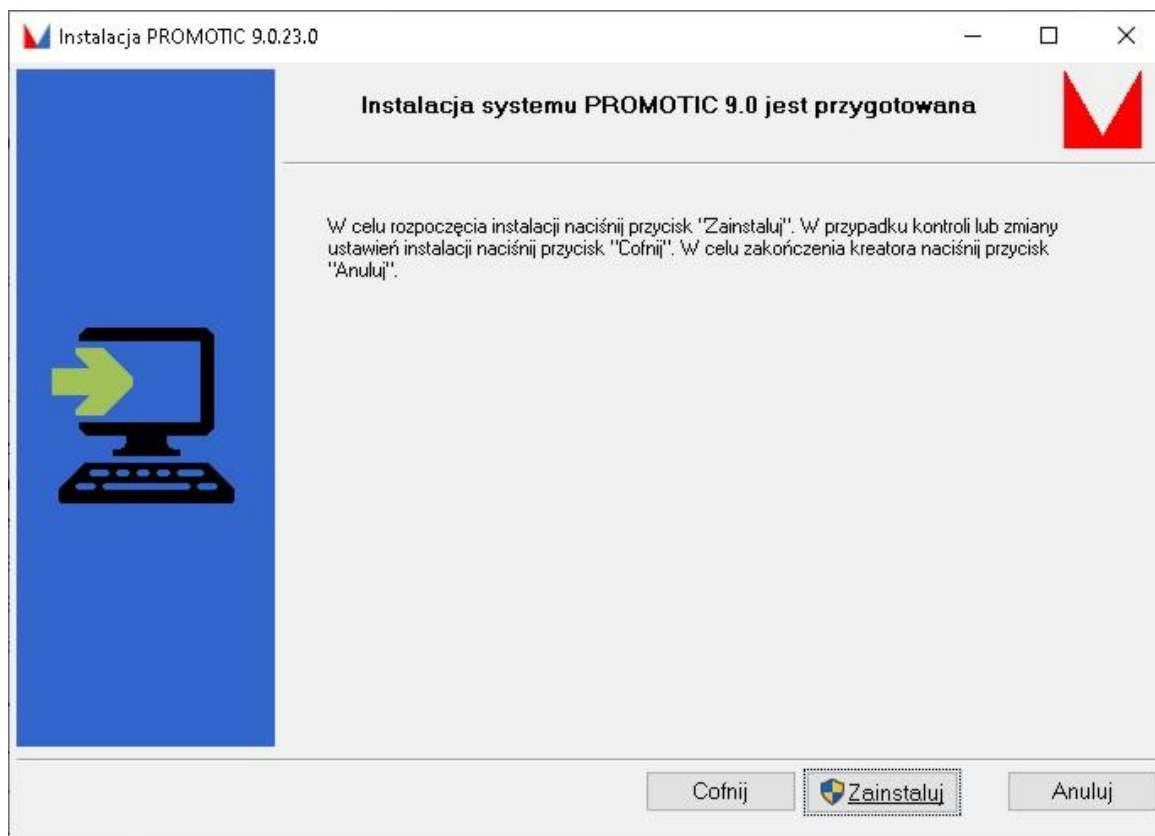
Instalacja PROMOTIC 9.0.23.0

Instalacja systemu PROMOTIC 9.0 jest przygotowana

W celu rozpoczęcia instalacji naciśnij przycisk "Zainstaluj". W przypadku kontroli lub zmiany ustawień instalacji naciśnij przycisk "Cofnij". W celu zakończenia kreatora naciśnij przycisk "Anuluj".

Cofnij

Zainstaluj

Anuluj